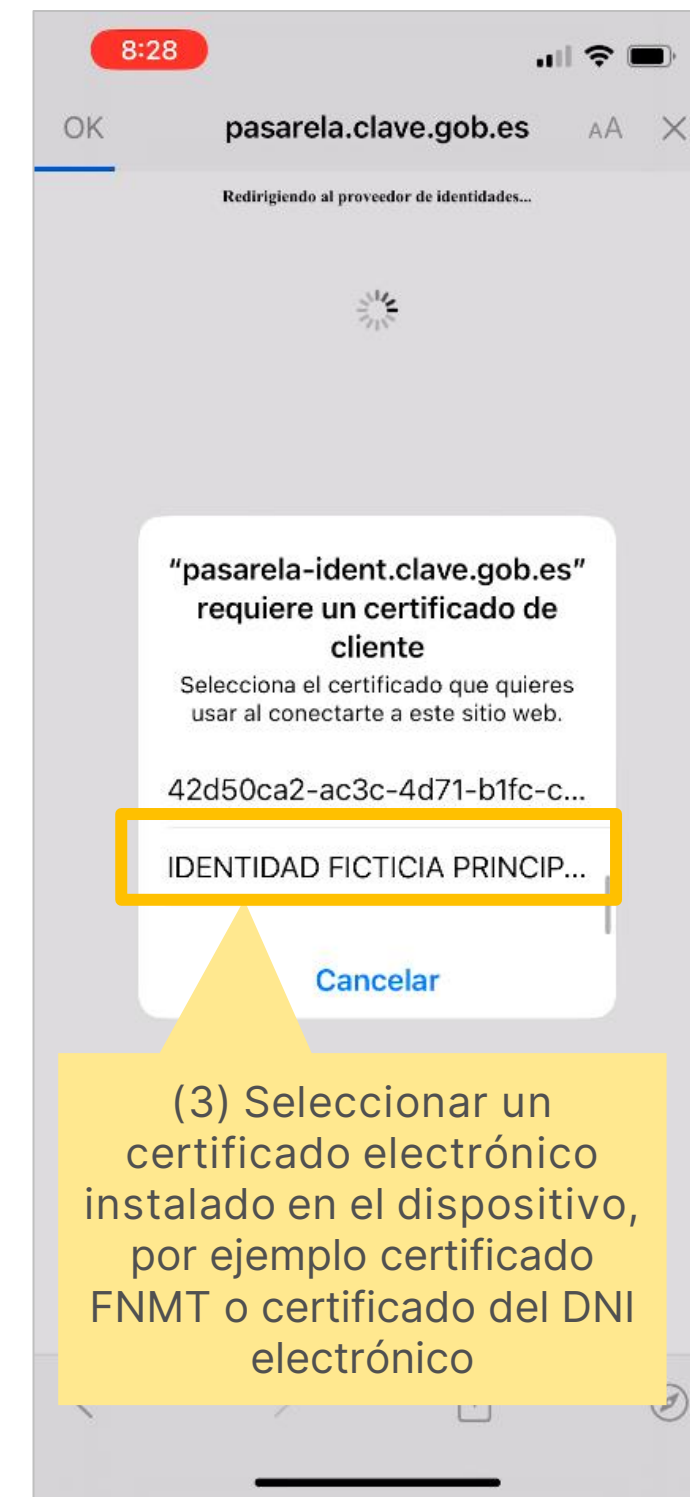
8:28

OK pasarela.clave.gob.es AA ×

Redirigiendo al proveedor de identidades...

"pasarela-ident.clave.gob.es" requiere un certificado de cliente

Selecciona el certificado que quieres usar al conectarte a este sitio web.

42d50ca2-ac3c-4d71-b1fc-c...

IDENTIDAD FICTICIA PRINCIP...

Cancelar

(3) Seleccionar un certificado electrónico instalado en el dispositivo, por ejemplo certificado FNMT o certificado del DNI electrónico